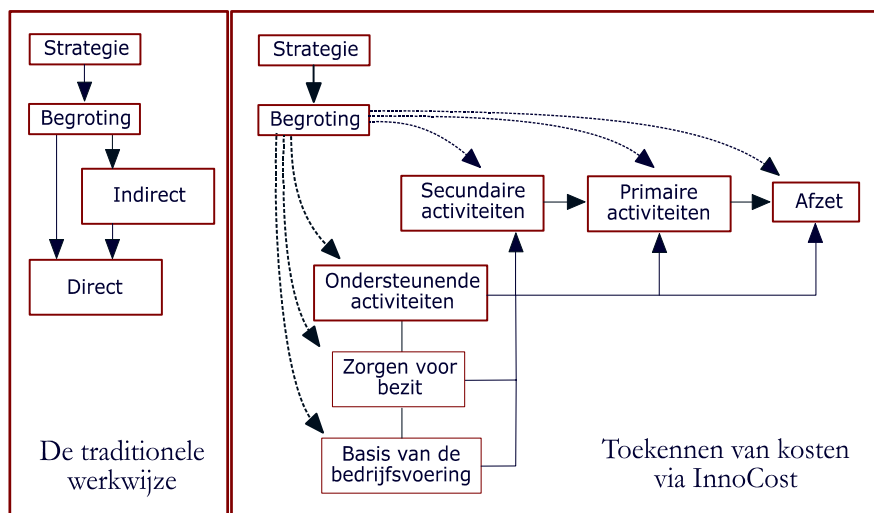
Strategie

Begroting

Indirect

Direct

De traditionele werkwijze

Strategie

Begroting

Secundaire activiteiten

Primaire activiteiten

Afzet

Ondersteunende activiteiten

Zorgen voor bezit

Basis van de bedrijfsvoering

Toekennen van kosten via InnoCost